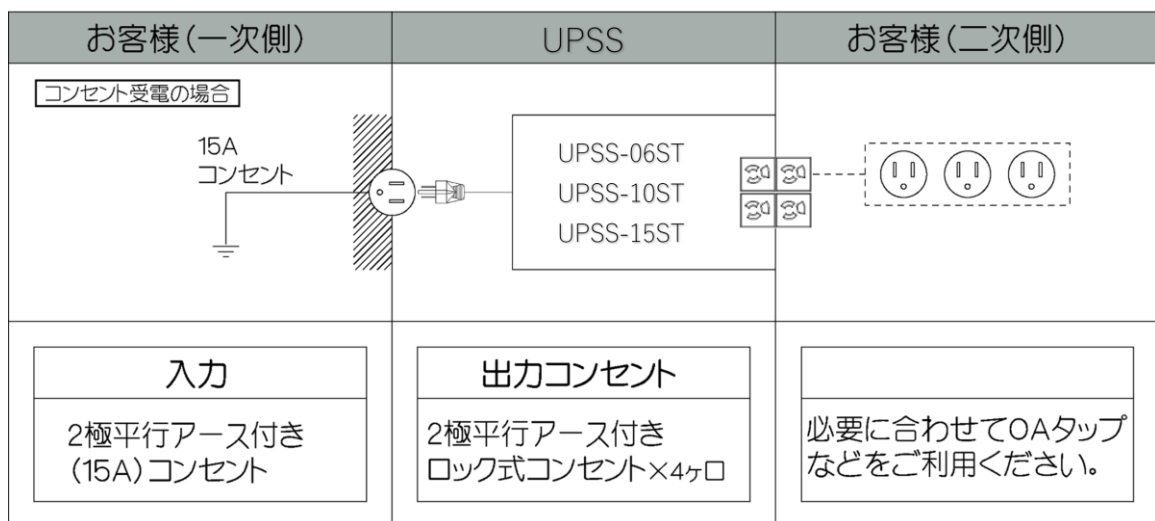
| お客様（一次側） | UPSS | お客様（二次側） |
|---|---|---|

コンセント受電の場合

15A
コンセント

UPSS-06ST
UPSS-10ST
UPSS-15ST

| 入力 | 出力コンセント | |
|---|---|---|
| 2極平行アース付き（15A）コンセント | 2極平行アース付きロック式コンセント×4ヶ口 | 必要に合わせてOAタップなどをご利用ください。 |